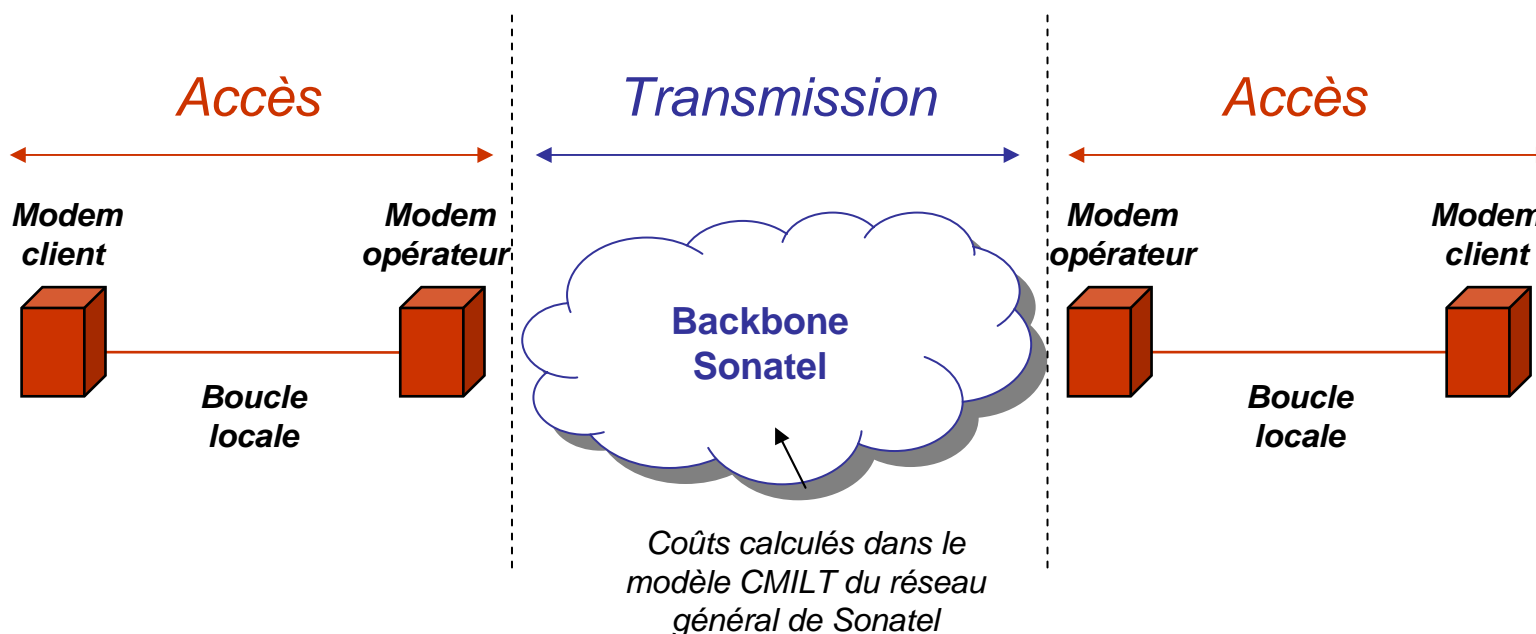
Accès

Transmission

Accès

Modem client

Modem opérateur

Backbone Sonatel

Modem opérateur

Modem client

Boucle locale

Boucle locale

Coûts calculés dans le modèle CMILT du réseau général de Sonatel